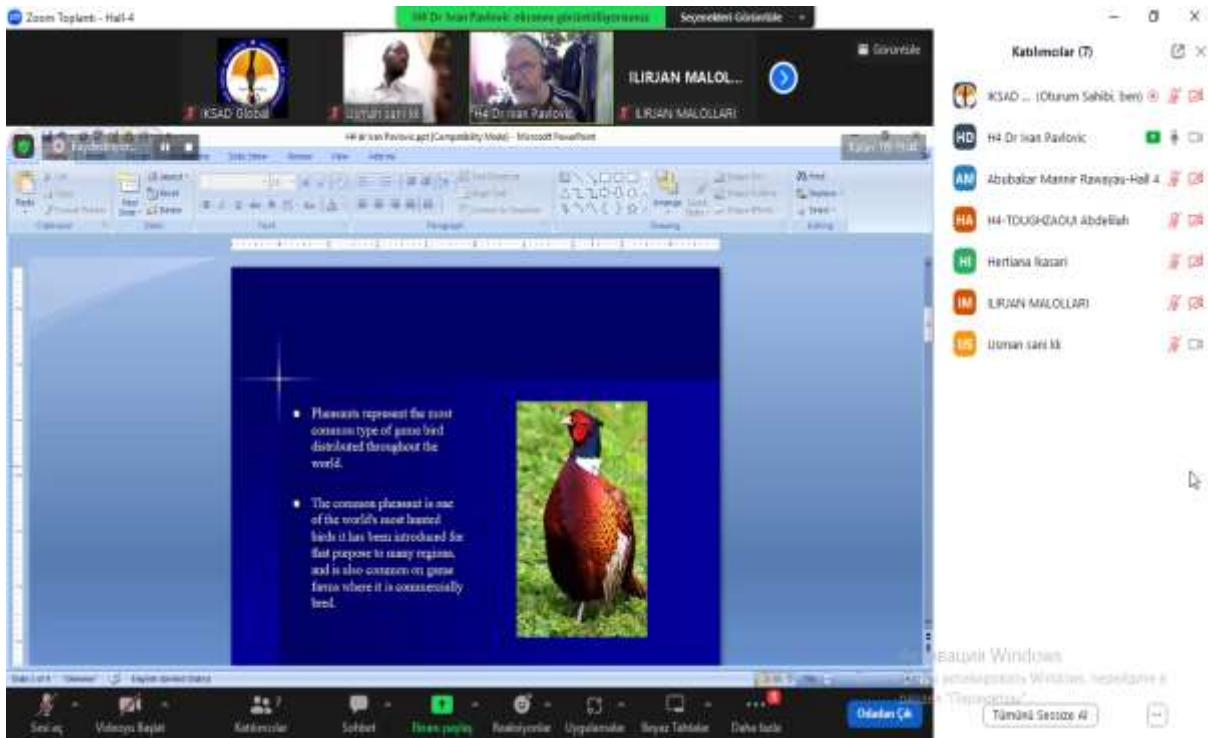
Zoom Toplantı - Hall-4

H4 Dr Ivan Pavlovic ekranını görüntülüyorsunuz

Seçenekleri Görüntüle

Görünüm

IKSAD Global

Usman sani Idi

H4 Dr Ivan Pavlovic

ILIRJAN MALOL...

ILIRJAN MALOLLARI

Kaydediliyor...

H4 dr Ivan Pavlovic.ppt [Compatibility Mode] - Microsoft PowerPoint

Katılımcılar (7)

IKSAD ... (Oturum Sahibi, ben)

H4 Dr Ivan Pavlovic

Abubakar Mannir Rawayau-Hall 4

H4-TOUGHZAOUI Abdellah

Hertiana Ikasari

ILIRJAN MALOLLARI

Usman sani Idi

- Pheasants represent the most common type of game bird distributed throughout the world.

- The common pheasant is one of the world's most hunted birds it has been introduced for that purpose to many regions, and is also common on game farms where it is commercially bred.

Активация Windows

Tümünü Sessize Al

Sesi aç

Videoyu Başlat

Katılımcılar

Sohbet

Ekranı paylaş

Reaksiyonlar

Uygulamalar

Beyaz Tahtalar

Daha fazla

Odadan Çık